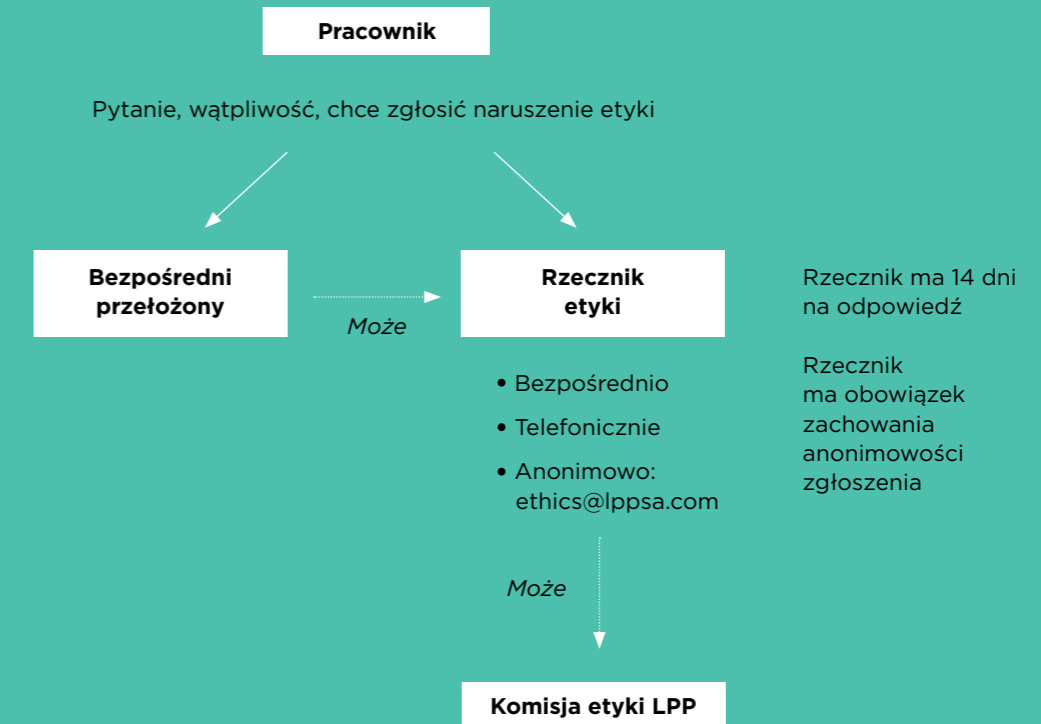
Pracownik

Pytanie, wątpliwość, chce zgłosić naruszenie etyki

Bezpośredni przełożony

Może

Rzecznik etyki

Rzecznik ma 14 dni na odpowiedź

Rzecznik ma obowiązek zachowania anonimowości zgłoszenia

• Bezpośrednio
• Telefonicznie
• Anonimowo: ethics@lppsa.com

Może

Komisja etyki LPP